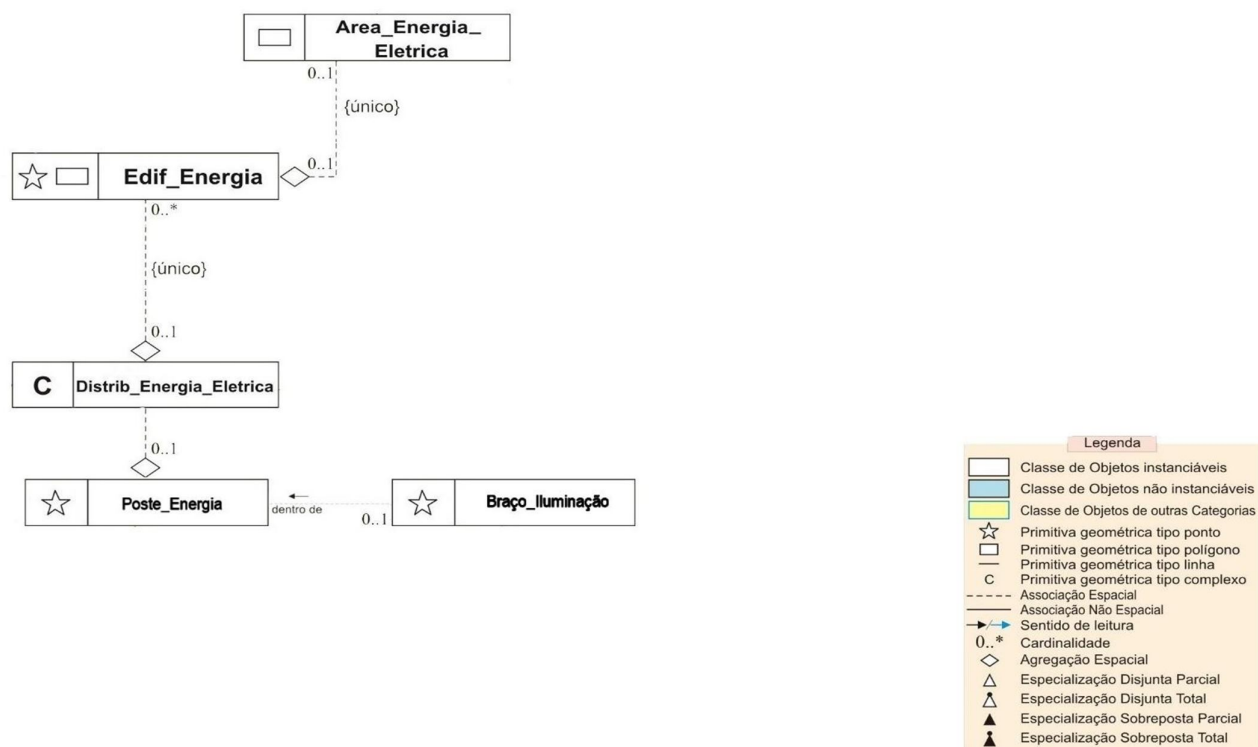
Area_Energia_Eletrica

0..1

{único}

0..1

Edif_Energia

0..*

{único}

0..1

C Distrib_Energia_Eletrica

0..1

Poste_Energia

dentro de

0..1

Braço_Iluminação

Legenda
Classe de Objetos instanciáveis
Classe de Objetos não instanciáveis
Classe de Objetos de outras Categorias
Primitiva geométrica tipo ponto
Primitiva geométrica tipo polígono
Primitiva geométrica tipo linha
C Primitiva geométrica tipo complexo
Associação Espacial
Associação Não Espacial
Sentido de leitura
0..* Cardinalidade
Agregação Espacial
Especialização Disjunta Parcial
Especialização Disjunta Total
Especialização Sobreposta Parcial
Especialização Sobreposta Total